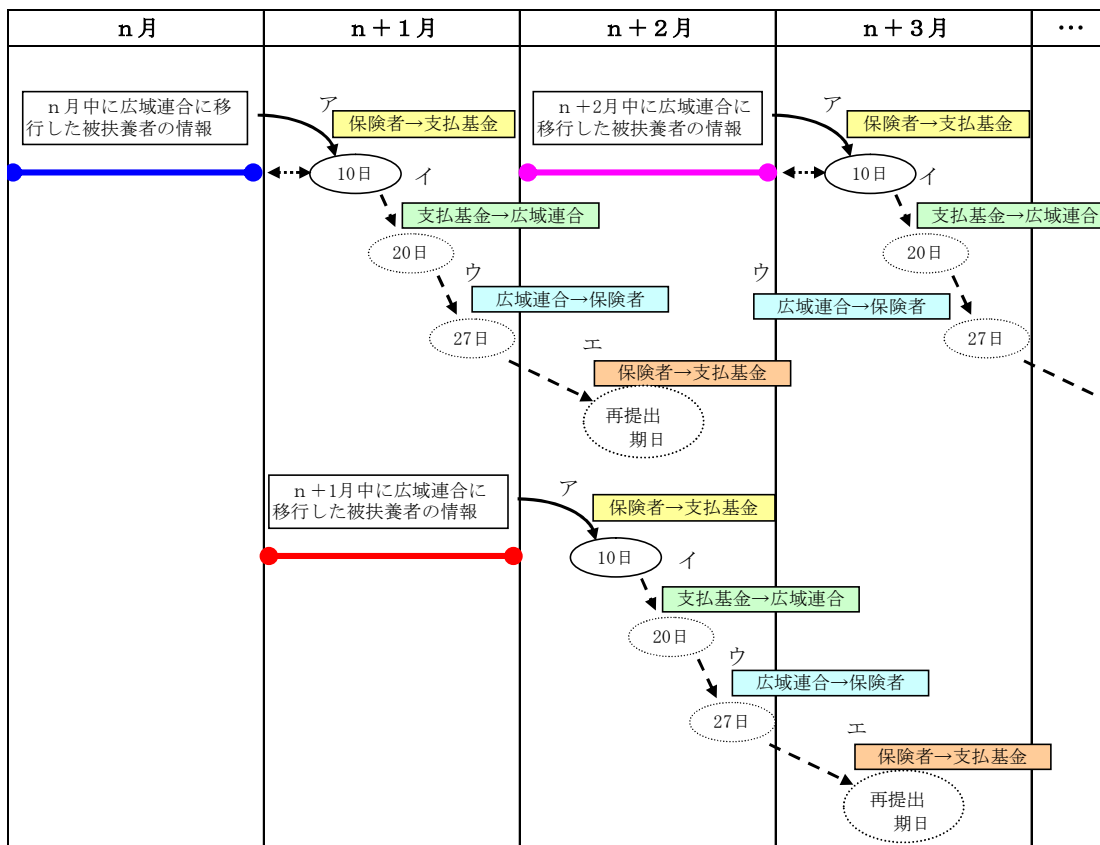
| n月 | n＋1月 | n＋2月 | n＋3月 | … |
|---|---|---|---|---|

n月中に広域連合に移行した被扶養者の情報

ア 保険者→支払基金

10日

イ 支払基金→広域連合

20日

ウ 広域連合→保険者

27日

エ 保険者→支払基金

再提出期日

n＋2月中に広域連合に移行した被扶養者の情報

ア 保険者→支払基金

10日

イ 支払基金→広域連合

20日

ウ 広域連合→保険者

27日

n＋1月中に広域連合に移行した被扶養者の情報

ア 保険者→支払基金

10日

イ 支払基金→広域連合

20日

ウ 広域連合→保険者

27日

エ 保険者→支払基金

再提出期日